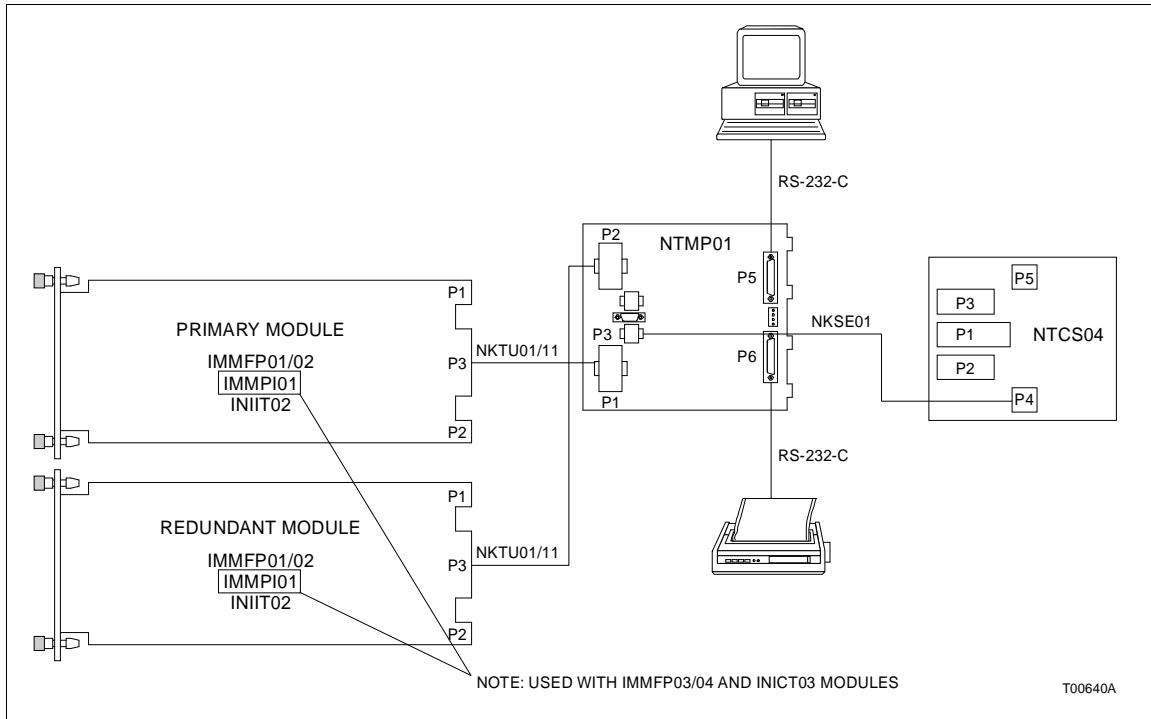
RS-232-C

P2

NTMP01

P5

P5

P3

P1

NTCS04

P2

P4

NKSE01

P3

P6

P1

RS-232-C

P1

PRIMARY MODULE

IMMFP01/02

IMMPI01

INIIT02

P3

NKTU01/11

P2

P1

REDUNDANT MODULE

IMMFP01/02

IMMPI01

INIIT02

P3

NKTU01/11

P2

NOTE: USED WITH IMMFP03/04 AND INICT03 MODULES

T00640A